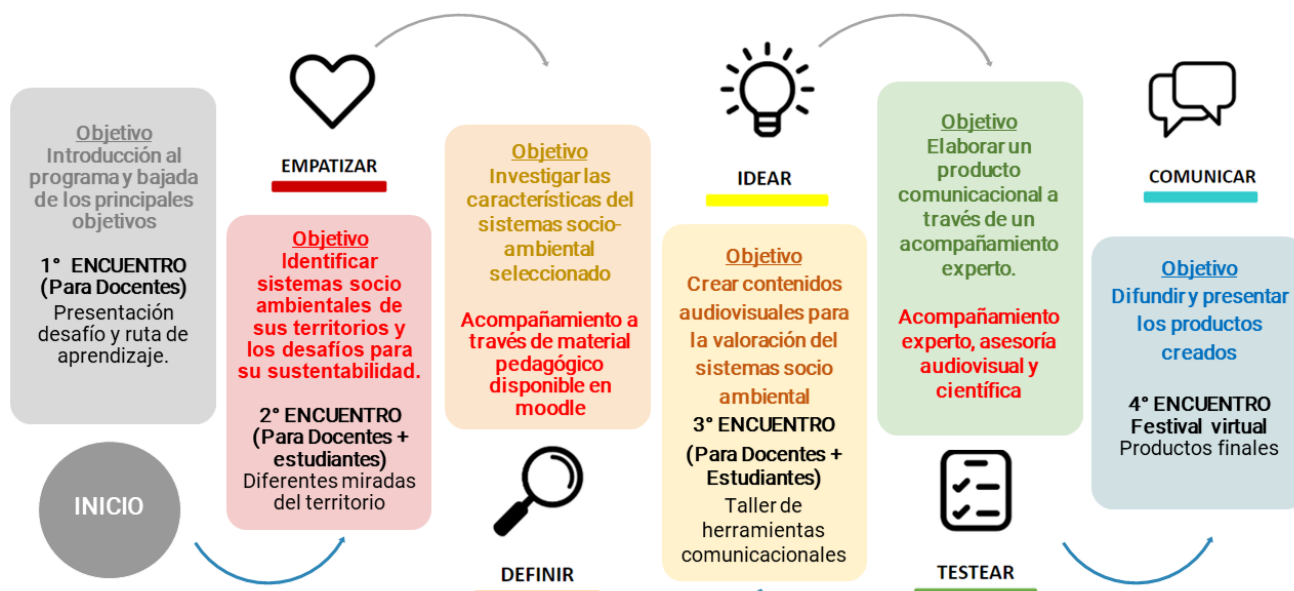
Objetivo
Introducción al programa y bajada de los principales objetivos

1° ENCUENTRO (Para Docentes)
Presentación desafío y ruta de aprendizaje.

INICIO

EMPATIZAR

Objetivo
Identificar sistemas socio ambientales de sus territorios y los desafíos para su sustentabilidad.

2° ENCUENTRO (Para Docentes + estudiantes)
Diferentes miradas del territorio

Objetivo
Investigar las características del sistemas socio-ambiental seleccionado

Acompañamiento a través de material pedagógico disponible en moodle

DEFINIR

IDEAR

Objetivo
Crear contenidos audiovisuales para la valoración del sistemas socio ambiental
3° ENCUENTRO
(Para Docentes + Estudiantes)
Taller de herramientas comunicacionales

Objetivo
Elaborar un producto comunicacional a través de un acompañamiento experto.

Acompañamiento experto, asesoría audiovisual y científica

TESTEAR

COMUNICAR

Objetivo
Difundir y presentar los productos creados

4° ENCUENTRO
Festival virtual
Productos finales